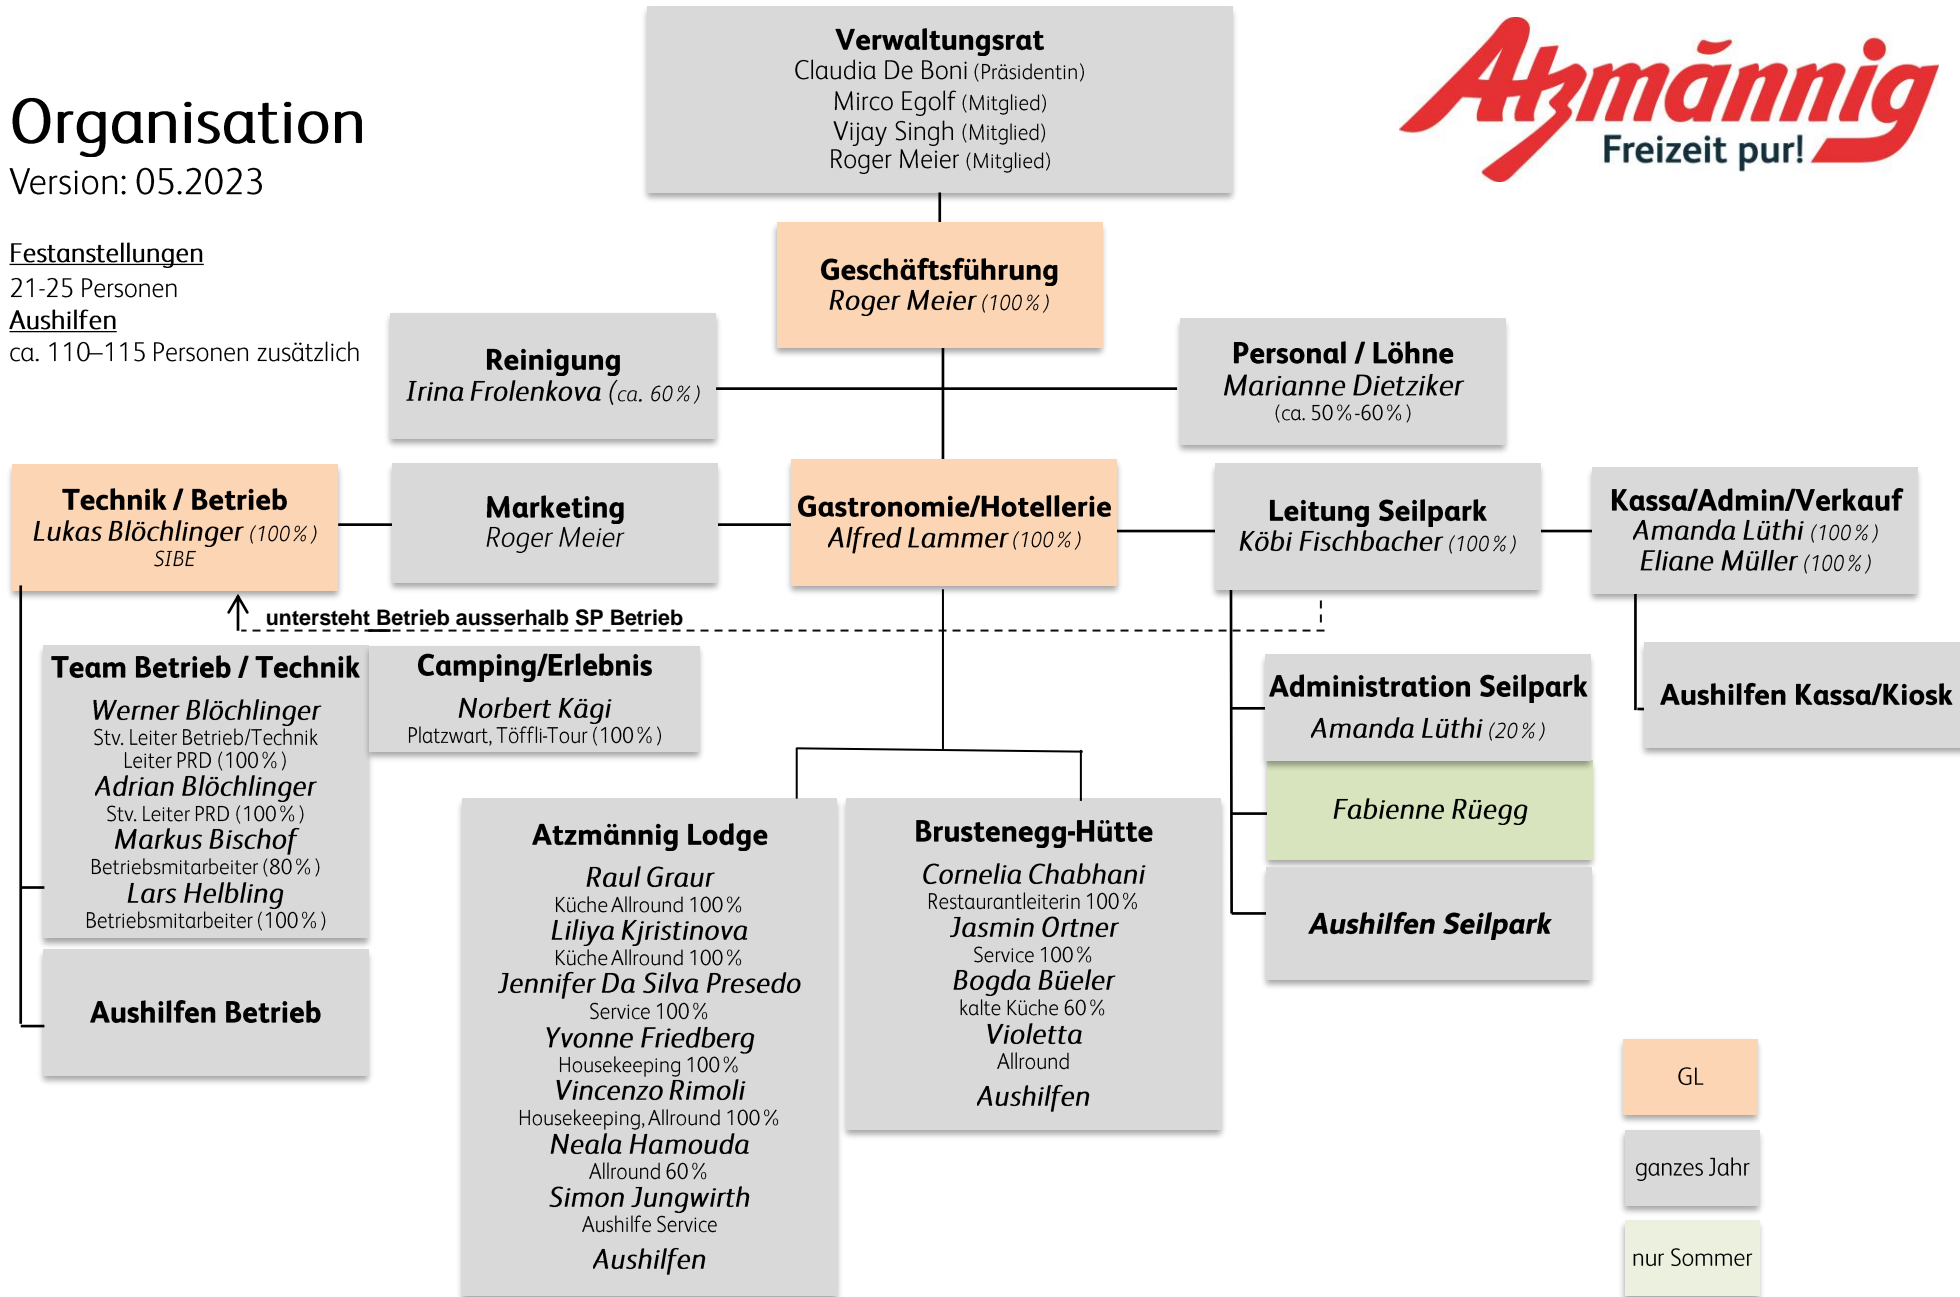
Organisation
Version: 05.2023

Festanstellungen
21-25 Personen
Aushilfen
ca. 110–115 Personen zusätzlich

Verwaltungsrat
Claudia De Boni (Präsidentin)
Mirco Egolf (Mitglied)
Vijay Singh (Mitglied)
Roger Meier (Mitglied)

Atzmännig
Freizeit pur!

Geschäftsführung
Roger Meier (100%)

Reinigung
Irina Frolenkova (ca. 60%)

Personal / Löhne
Marianne Dietziker
(ca. 50%-60%)

Technik / Betrieb
Lukas Blöchlinger (100%)
SIBE

Marketing
Roger Meier

Gastronomie/Hotellerie
Alfred Lammer (100%)

Leitung Seilpark
Köbi Fischbacher (100%)

Kassa/Admin/Verkauf
Amanda Lüthi (100%)
Eliane Müller (100%)

untersteht Betrieb ausserhalb SP Betrieb

Team Betrieb / Technik
Werner Blöchlinger
Stv. Leiter Betrieb/Technik
Leiter PRD (100%)
Adrian Blöchlinger
Stv. Leiter PRD (100%)
Markus Bischof
Betriebsmitarbeiter (80%)
Lars Helbling
Betriebsmitarbeiter (100%)

Camping/Erlebnis
Norbert Kägi
Platzwart, Töffli-Tour (100%)

Administration Seilpark
Amanda Lüthi (20%)

Aushilfen Kassa/Kiosk

Fabienne Rüegg

Aushilfen Seilpark

Aushilfen Betrieb

Atzmännig Lodge
Raul Graur
Küche Allround 100%
Liliya Kjristinova
Küche Allround 100%
Jennifer Da Silva Presedo
Service 100%
Yvonne Friedberg
Housekeeping 100%
Vincenzo Rimoli
Housekeeping, Allround 100%
Neala Hamouda
Allround 60%
Simon Jungwirth
Aushilfe Service
Aushilfen

Brustenegg-Hütte
Cornelia Chabhani
Restaurantleiterin 100%
Jasmin Ortner
Service 100%
Bogda Büeler
kalte Küche 60%
Violetta
Allround
Aushilfen

GL
ganzes Jahr
nur Sommer